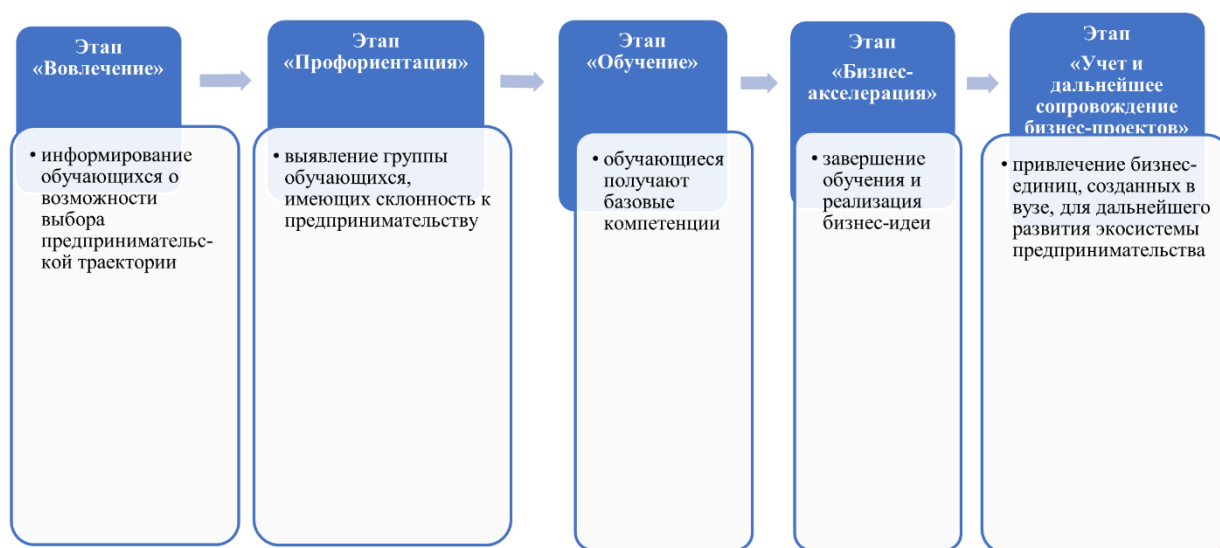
Этап «Вовлечение»

• информирование обучающихся о возможности выбора предпринимательской траектории

Этап «Профориентация»

• выявление группы обучающихся, имеющих склонность к предпринимательству

Этап «Обучение»

• обучающиеся получают базовые компетенции

Этап «Бизнес-акселерация»

• завершение обучения и реализация бизнес-идеи

Этап «Учет и дальнейшее сопровождение бизнес-проектов»

• привлечение бизнес-единиц, созданных в вузе, для дальнейшего развития экосистемы предпринимательства